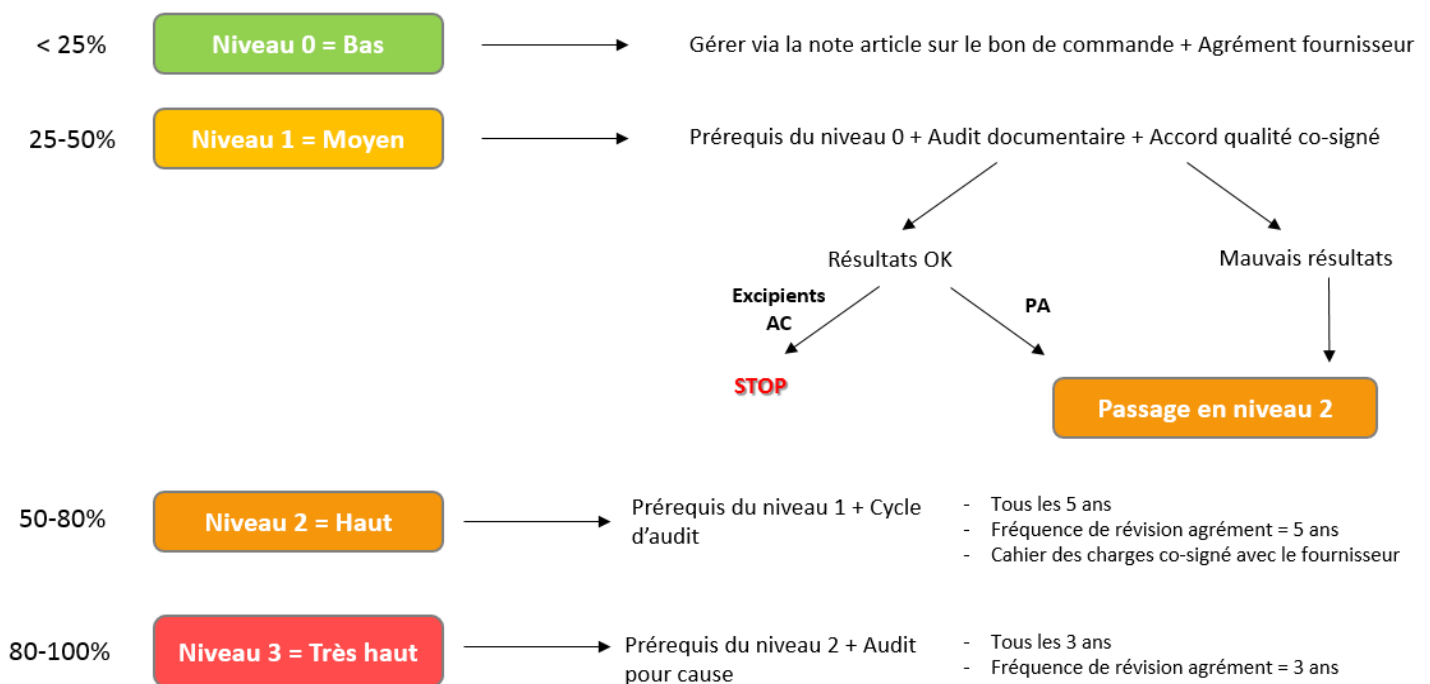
< 25%

Niveau 0 = Bas

Gérer via la note article sur le bon de commande + Agrément fournisseur

25-50%

Niveau 1 = Moyen

Prérequis du niveau 0 + Audit documentaire + Accord qualité co-signé

Résultats OK

Mauvais résultats

Excipients AC

PA

STOP

Passage en niveau 2

50-80%

Niveau 2 = Haut

Prérequis du niveau 1 + Cycle d'audit

- Tous les 5 ans
- Fréquence de révision agrément = 5 ans
- Cahier des charges co-signé avec le fournisseur

80-100%

Niveau 3 = Très haut

Prérequis du niveau 2 + Audit pour cause

- Tous les 3 ans
- Fréquence de révision agrément = 3 ans